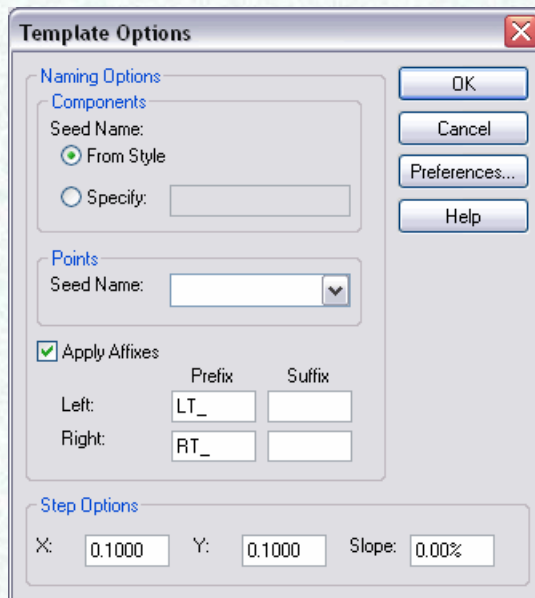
Template Options

Naming Options
Components
Seed Name:
From Style
Specify:

Points
Seed Name:

Apply Affixes

| | Prefix | Suffix |
|---|---|---|
| Left: | LT_ | |
| Right: | RT_ | |

Step Options
X: 0.1000 Y: 0.1000 Slope: 0.00%

OK
Cancel
Preferences...
Help